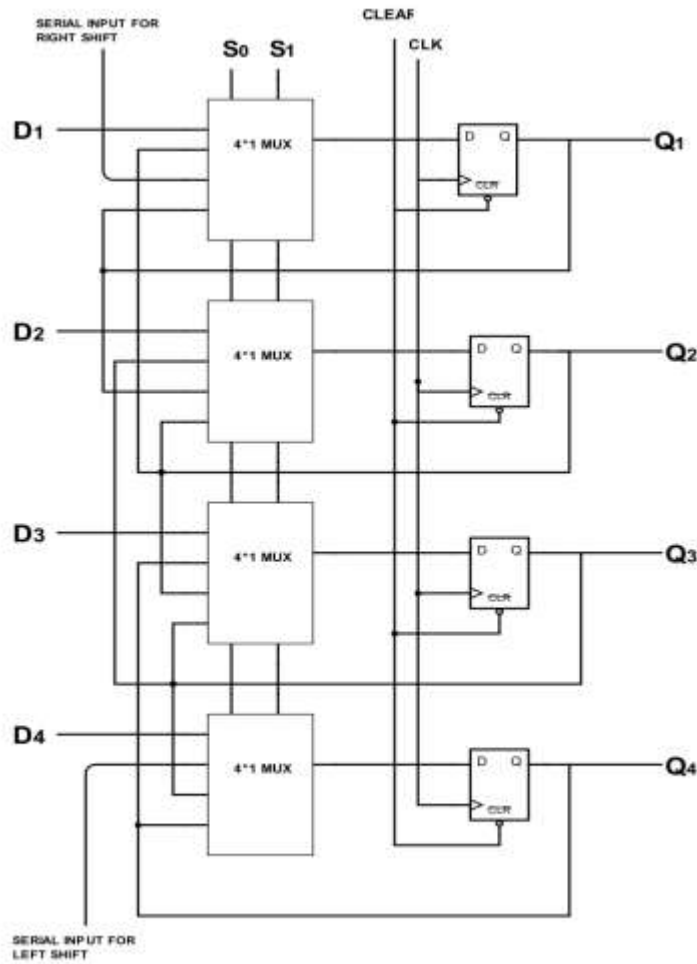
SERIAL INPUT FOR RIGHT SHIFT

CLEAF

CLK

$S_0$ $S_1$

$D_1$

4*1 MUX

D Q

CLR

$Q_1$

$D_2$

4*1 MUX

D Q

CLR

$Q_2$

$D_3$

4*1 MUX

D Q

CLR

$Q_3$

$D_4$

4*1 MUX

D Q

CLR

$Q_4$

SERIAL INPUT FOR LEFT SHIFT